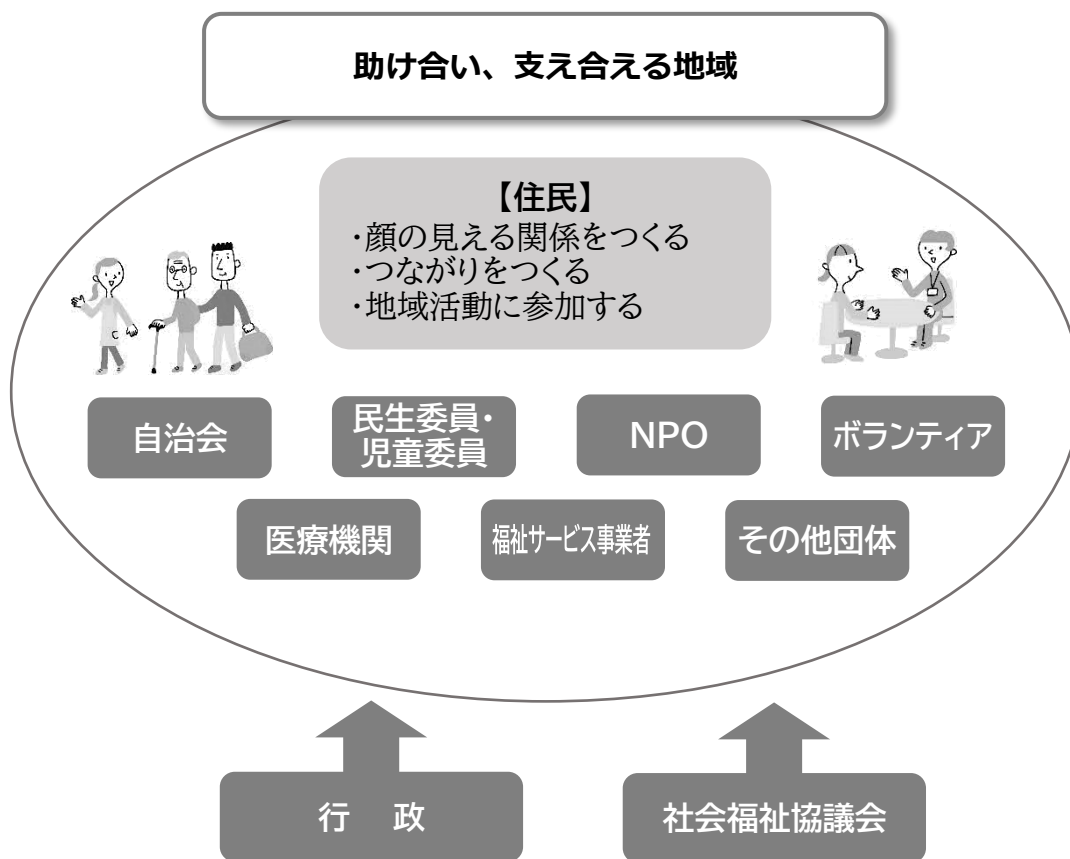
助け合い、支え合える地域

【住民】
・顔の見える関係をつくる
・つながりをつくる
・地域活動に参加する

自治会

民生委員・児童委員

NPO

ボランティア

医療機関

福祉サービス事業者

その他団体

行　政

社会福祉協議会